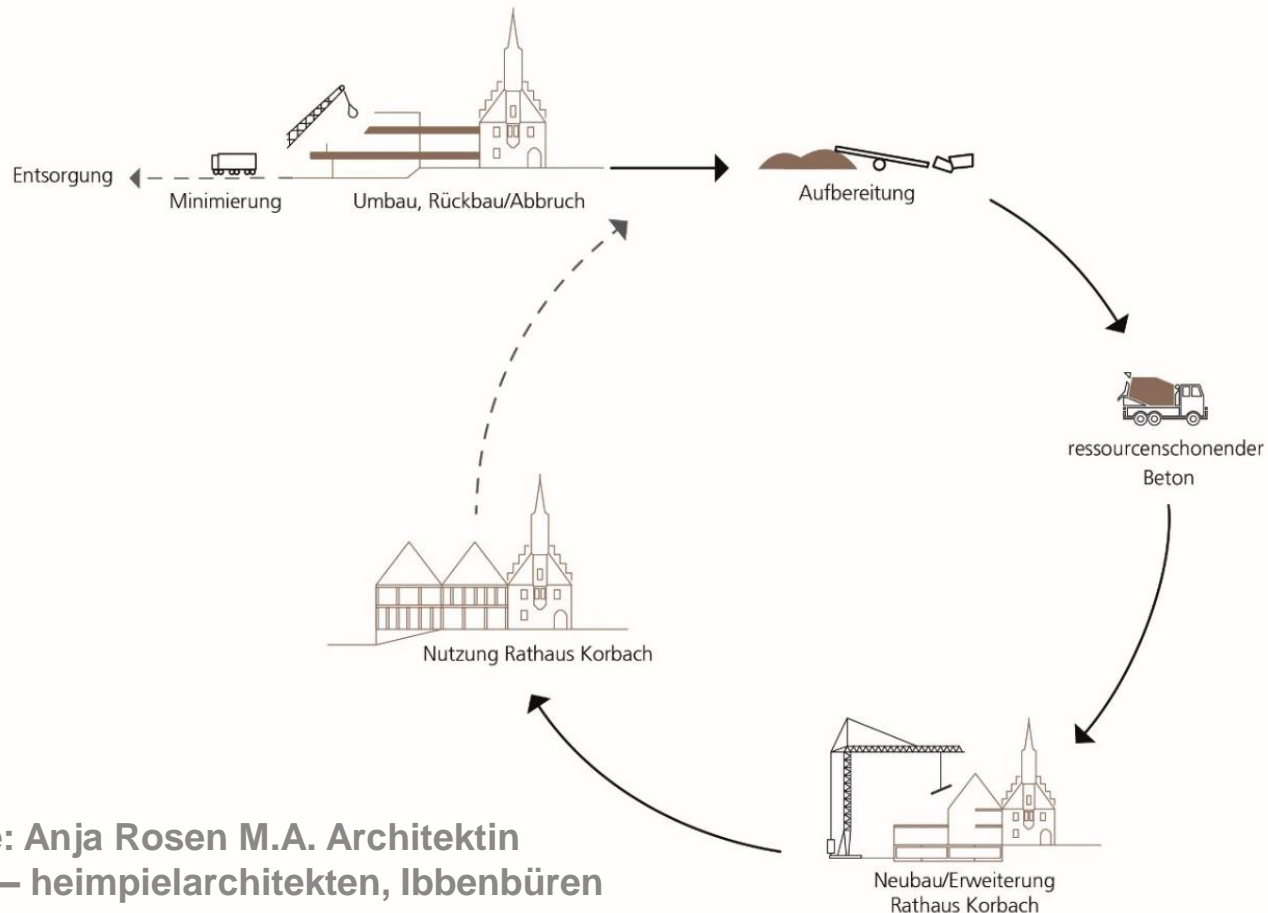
Entsorgung

Minimierung

Umbau, Rückbau/Abbruch

Aufbereitung

ressourcenschonender Beton

Neubau/Erweiterung Rathaus Korbach

Nutzung Rathaus Korbach

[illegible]e: Anja Rosen M.A. Architektin
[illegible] – heimpielarchitekten, Ibbenbüren